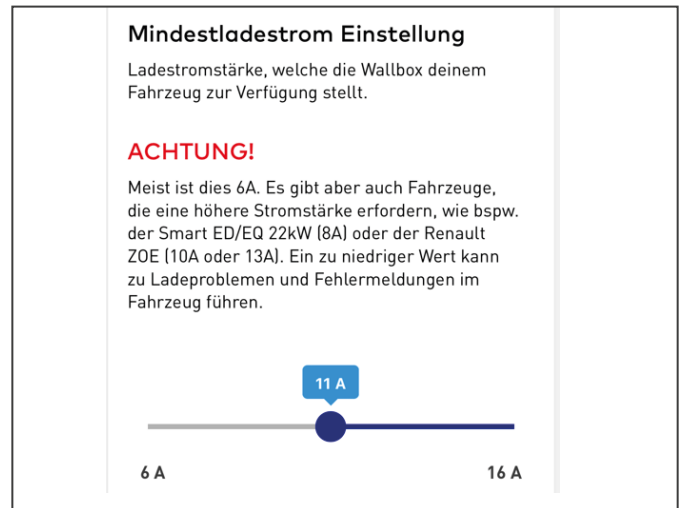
Mindestladestrom Einstellung

Ladestromstärke, welche die Wallbox deinem Fahrzeug zur Verfügung stellt.

ACHTUNG!

Meist ist dies 6A. Es gibt aber auch Fahrzeuge, die eine höhere Stromstärke erfordern, wie bspw. der Smart ED/EQ 22kW (8A) oder der Renault ZOE (10A oder 13A). Ein zu niedriger Wert kann zu Ladeproblemen und Fehlermeldungen im Fahrzeug führen.

11 A

6 A

16 A